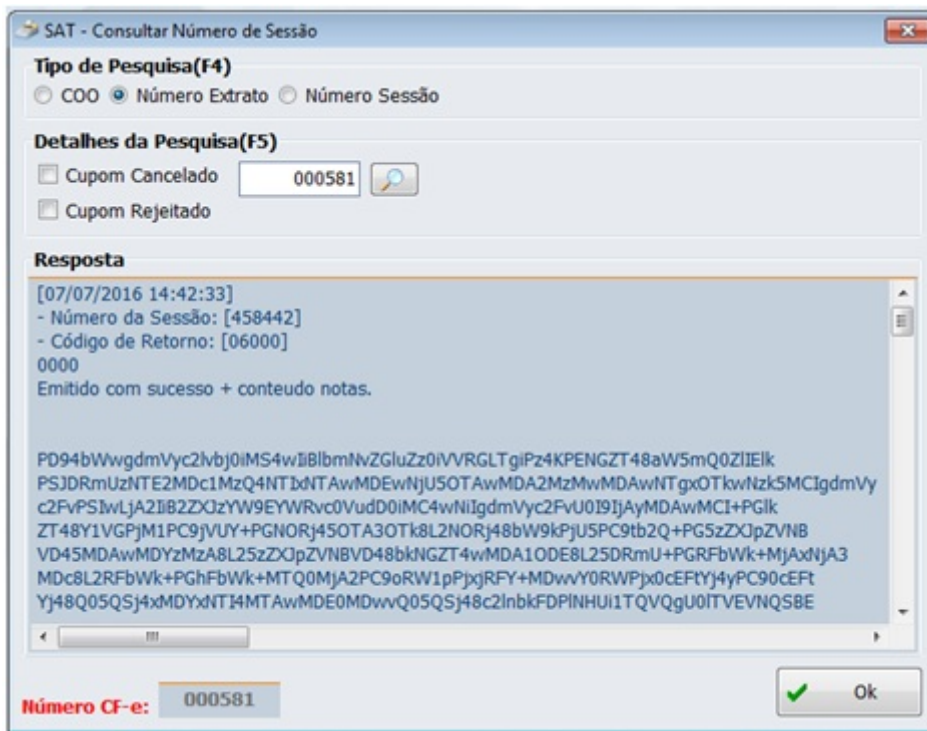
SAT - Consultar Número de Sessão

Tipo de Pesquisa(F4)
COO Número Extrato Número Sessão

Detalhes da Pesquisa(F5)
Cupom Cancelado 000581
Cupom Rejeitado

Resposta
[07/07/2016 14:42:33]
- Número da Sessão: [458442]
- Código de Retorno: [06000]
0000
Emitido com sucesso + conteudo notas.

PD94bWwgdmVyc2lvbj0iMS4wIiBlbmNvZGluZz0iVVRGLTgiPz4KPENGZT48aW5mQ0ZlIElk
PSJDRmUzNTE2MDc1MzQ4NTIxNTAwMDEwNjU5OTAwMDA2MzMwMDAwNTgxOTkwNzk5MCIgdmVy
c2FvPSIwLjA2IiB2ZXJzYW9EYWRvc0VudD0iMC4wNiIgdmVyc2FvU0I9IjAyMDAwMCI+PGlk
ZT48Y1VGPjM1PC9jVUY+PGNORj45OTA3OTk8L2NORj48bW9kPjU5PC9tb2Q+PG5zZXJpZVNB
VD45MDAwMDYzMzA8L25zZXJpZVNBVD48bkNGZT4wMDA1ODE8L25DRmU+PGRFbWk+MjAxNjA3
MDc8L2RFbWk+PGhFbWk+MTQ0MjA2PC9oRW1pPjxjRFY+MDwvY0RWPjx0cEFtYj4yPC90cEFt
Yj48Q05QSj4xMDYxNTI4MTAwMDE0MDwvQ05QSj48c2lnbkFDPlNHUi1TQVQgU0lTVEVNQSBE

Número CF-e: 000581
Ok